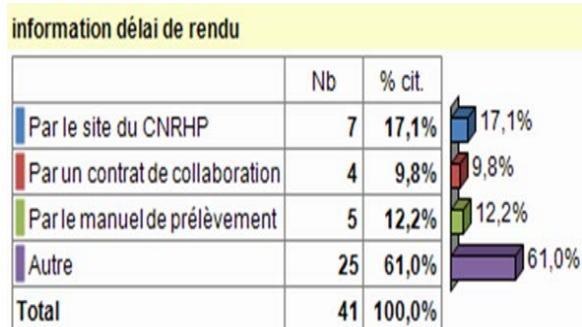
information délai de rendu

| | Nb | % cit. |
|---|---|---|
| Par le site du CNRHP | 7 | 17,1% |
| Par un contrat de collaboration | 4 | 9,8% |
| Par le manuel de prélèvement | 5 | 12,2% |
| Autre | 25 | 61,0% |
| Total | 41 | 100,0% |

17,1%
9,8%
12,2%
61,0%